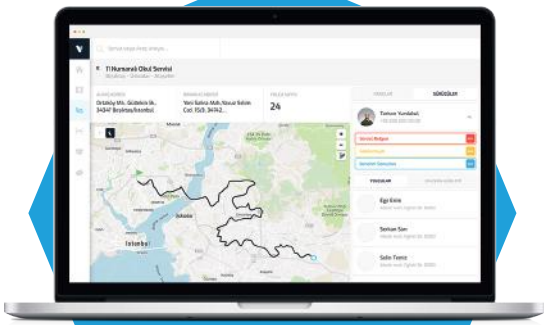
11 Numaralı Okul Servisi

Ortaköy Mh. Gözlerin Sk. 34347 Beşiktaş/İstanbul

Yeni Sahra Mh. Nasuf Sokak Cd. 15/3 34742...

24

Tarkan Yurdakul

Servisi Bekle

Ege Emin

Serkan Sarı

Selin Tamiz

İstanbul

Üsküdar